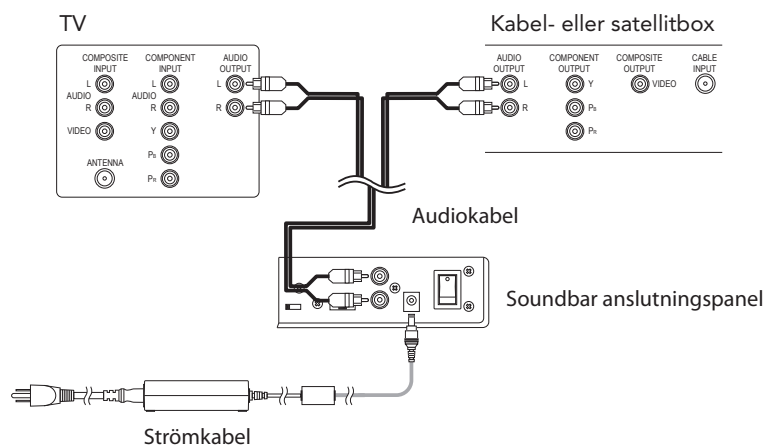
TV

COMPOSITE INPUT
L
AUDIO
R
VIDEO
ANTENNA

COMPONENT INPUT
L
AUDIO
R
Y
$P_B$
$P_R$

AUDIO OUTPUT
L
R

Kabel- eller satellitbox

AUDIO OUTPUT
L
R

COMPONENT OUTPUT
Y
$P_B$
$P_R$

COMPOSITE OUTPUT
VIDEO

CABLE INPUT

Audiokabel

Soundbar anslutningspanel

Strömkabel